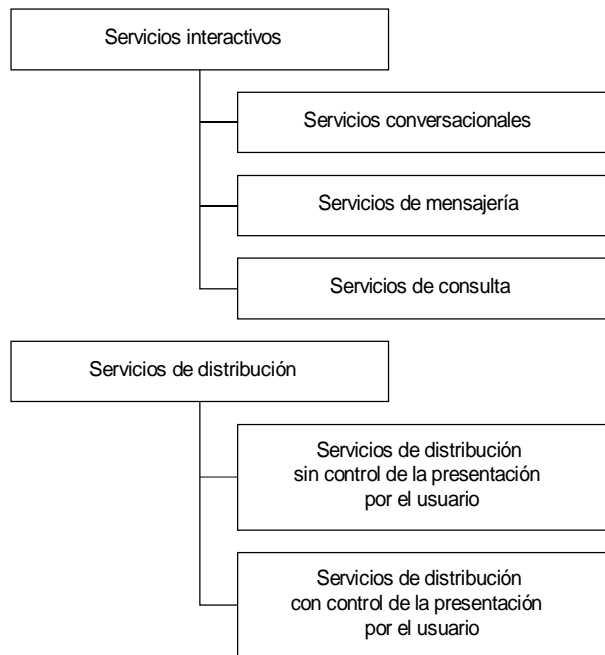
Servicios interactivos

Servicios conversacionales

Servicios de mensajería

Servicios de consulta

Servicios de distribución

Servicios de distribución sin control de la presentación por el usuario

Servicios de distribución con control de la presentación por el usuario